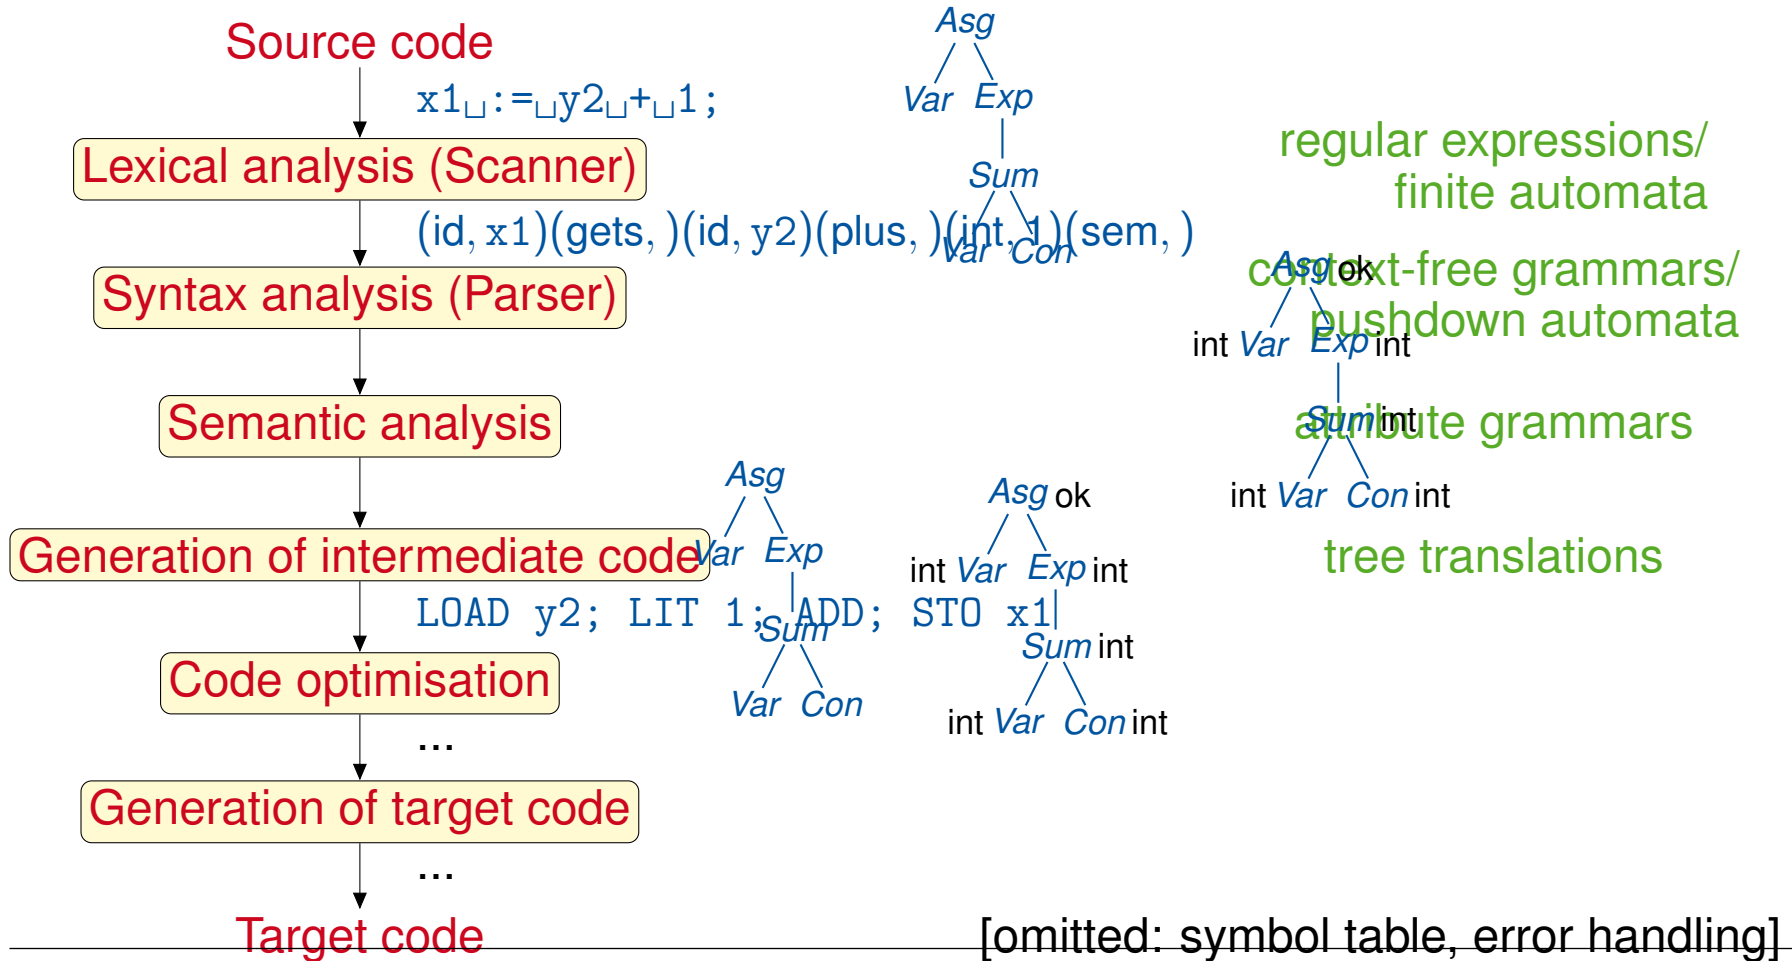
Source code

x1␣:=␣y2␣+␣1;

Lexical analysis (Scanner)

(id, x1)(gets, )(id, y2)(plus, )(int, 1)(sem, )

Syntax analysis (Parser)

Semantic analysis

Generation of intermediate code

LOAD y2; LIT 1; ADD; STO x1

Code optimisation

...

Generation of target code

...

Target code

Asg
Var Exp
Sum
Var Con

Asg ok
int Var Exp int
Sum int
int Var Con int

Asg
Var Exp
Sum
Var Con

Asg ok
int Var Exp int
Sum int
int Var Con int

regular expressions/
finite automata

context-free grammars/
pushdown automata

attribute grammars

tree translations

[omitted: symbol table, error handling]